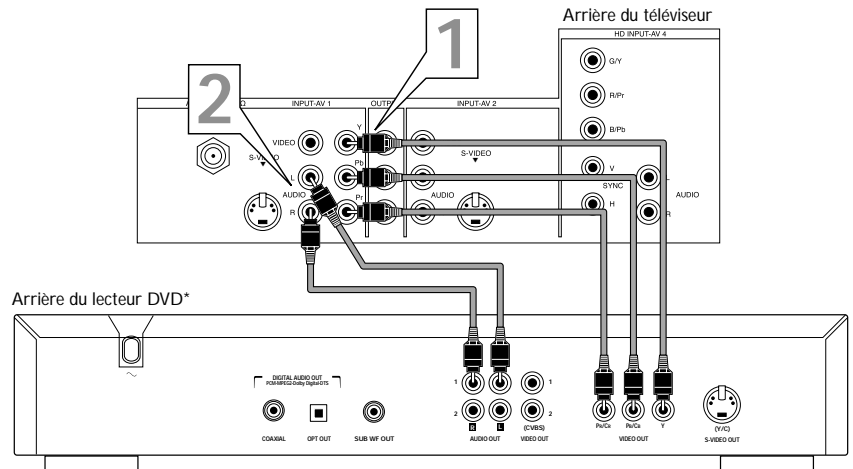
Arrière du téléviseur

HD INPUT-AV 4

G/Y

R/Pr

B/Pb

V

SYNC

H

AUDIO

L

R

1

2

A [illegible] O

INPUT-AV 1

OUTP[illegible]

INPUT-AV 2

VIDEO

S-VIDEO

L

AUDIO

R

Y

Pb

Pr

S-VIDEO

AUDIO

Arrière du lecteur DVD*

~

DIGITAL AUDIO OUT
PCM-MPEG2-Dolby Digital-DTS

COAXIAL

OPT OUT

SUB WF OUT

1

2

R

L

AUDIO OUT

1

2

(CVBS)

VIDEO OUT

Pr/Cr

Pb/Cb

Y

VIDEO OUT

(Y/C)

S-VIDEO OUT